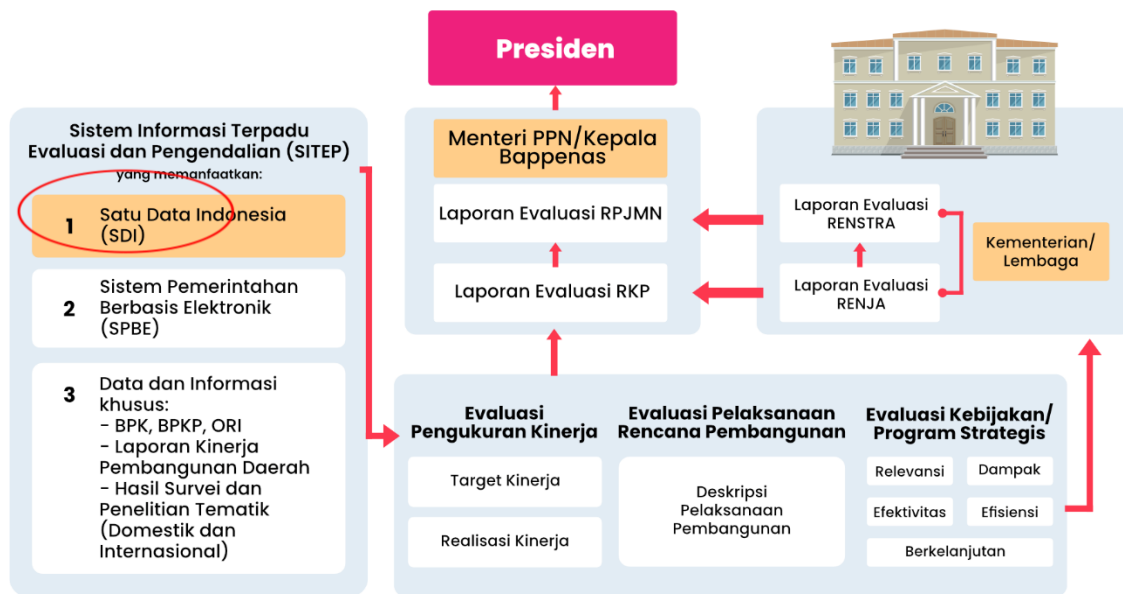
Presiden

Sistem Informasi Terpadu Evaluasi dan Pengendalian (SITEP) yang memanfaatkan:

1 Satu Data Indonesia (SDI)

2 Sistem Pemerintahan Berbasis Elektronik (SPBE)

3 Data dan Informasi khusus:
- BPK, BPKP, ORI
- Laporan Kinerja Pembangunan Daerah
- Hasil Survei dan Penelitian Tematik (Domestik dan Internasional)

Menteri PPN/Kepala Bappenas

Laporan Evaluasi RPJMN

Laporan Evaluasi RKP

Laporan Evaluasi RENSTRA

Laporan Evaluasi RENJA

Kementerian/ Lembaga

Evaluasi Pengukuran Kinerja

Target Kinerja

Realisasi Kinerja

Evaluasi Pelaksanaan Rencana Pembangunan

Deskripsi Pelaksanaan Pembangunan

Evaluasi Kebijakan/ Program Strategis

Relevansi

Dampak

Efektivitas

Efisiensi

Berkelanjutan